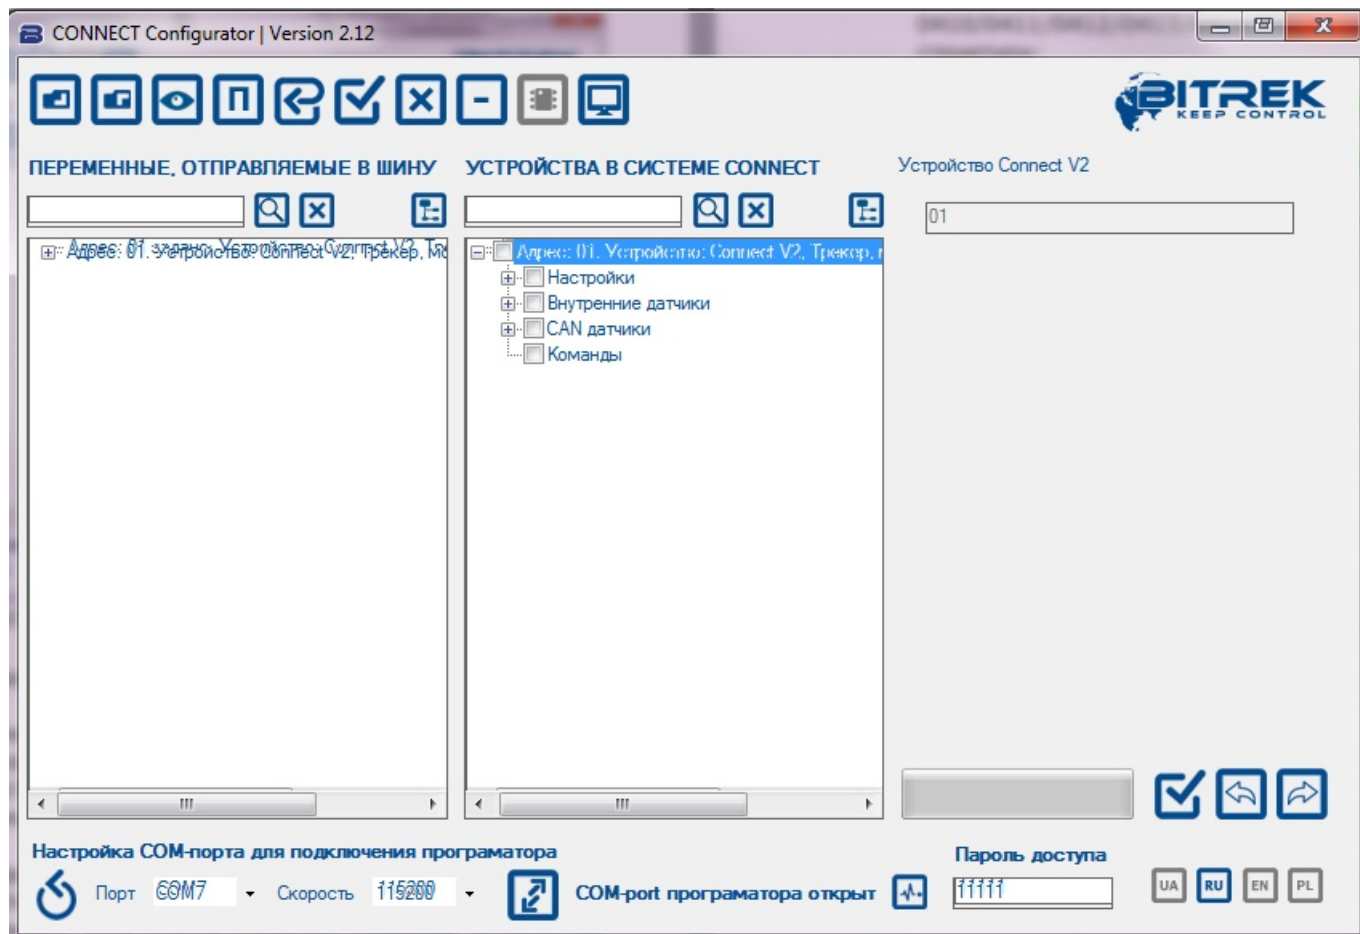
CONNECT Configurator | Version 2.12

BITREK
KEEP CONTROL

ПЕРЕМЕННЫЕ, ОТПРАВЛЯЕМЫЕ В ШИНУ

Адрес: 01. Устройство: Connect V2, Трекер, M

УСТРОЙСТВА В СИСТЕМЕ CONNECT

Адрес: 01. Устройство: Connect V2, Трекер, I
Настройки
Внутренние датчики
CAN датчики
Команды

Устройство Connect V2

01

Настройка COM-порта для подключения програматора

Порт COM7 Скорость 115200

COM-port програматора открыт

Пароль доступа

11111

UA RU EN PL